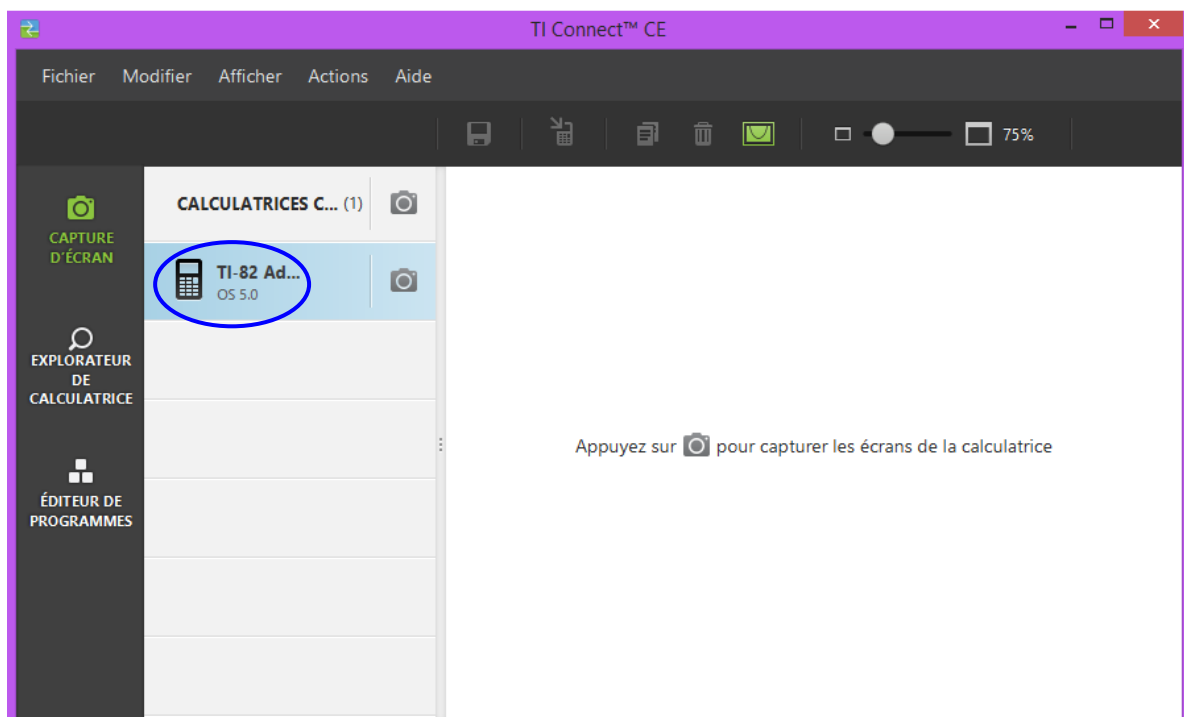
TI Connect™ CE

Fichier Modifier Afficher Actions Aide

75%

CAPTURE D'ÉCRAN

EXPLORATEUR DE CALCULATRICE

ÉDITEUR DE PROGRAMMES

CALCULATRICES C... (1)

TI-82 Ad...
OS 5.0

Appuyez sur pour capturer les écrans de la calculatrice